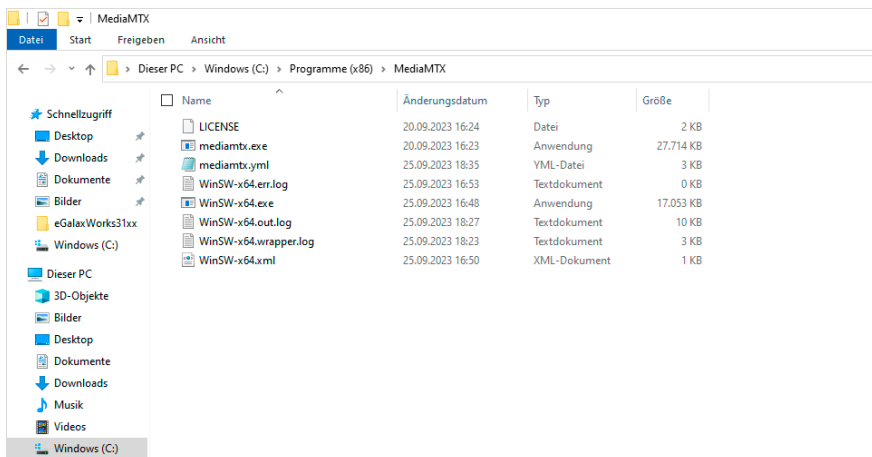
MediaMTX

Datei | Start | Freigeben | Ansicht

Dieser PC > Windows (C:) > Programme (x86) > MediaMTX

Schnellzugriff
Desktop
Downloads
Dokumente
Bilder
eGalaxWorks31xx
Windows (C:)

Dieser PC
3D-Objekte
Bilder
Desktop
Dokumente
Downloads
Musik
Videos
Windows (C:)

| Name | Änderungsdatum | Typ | Größe |
|---|---|---|---|
| LICENSE | 20.09.2023 16:24 | Datei | 2 KB |
| mediamtx.exe | 20.09.2023 16:23 | Anwendung | 27.714 KB |
| mediamtx.yml | 25.09.2023 18:35 | YML-Datei | 3 KB |
| WinSW-x64.err.log | 25.09.2023 16:53 | Textdokument | 0 KB |
| WinSW-x64.exe | 25.09.2023 16:48 | Anwendung | 17.053 KB |
| WinSW-x64.out.log | 25.09.2023 18:27 | Textdokument | 10 KB |
| WinSW-x64.wrapper.log | 25.09.2023 18:23 | Textdokument | 3 KB |
| WinSW-x64.xml | 25.09.2023 16:50 | XML-Dokument | 1 KB |